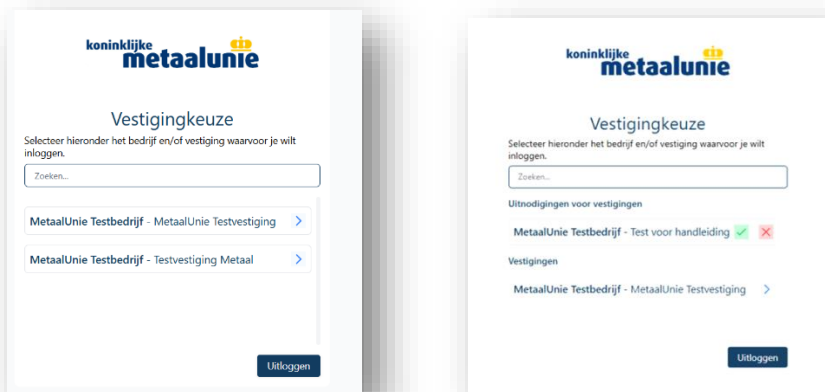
koninklijke
metaalunie

Vestigingkeuze

Selecteer hieronder het bedrijf en/of vestiging waarvoor je wilt inloggen.

Zoeken...

MetaalUnie Testbedrijf - MetaalUnie Testvestiging

MetaalUnie Testbedrijf - Testvestiging Metaal

Uitloggen

koninklijke
metaalunie

Vestigingkeuze

Selecteer hieronder het bedrijf en/of vestiging waarvoor je wilt inloggen.

Zoeken...

Uitnodigingen voor vestigingen

MetaalUnie Testbedrijf - Test voor handleiding

Vestigingen

MetaalUnie Testbedrijf - MetaalUnie Testvestiging

Uitloggen